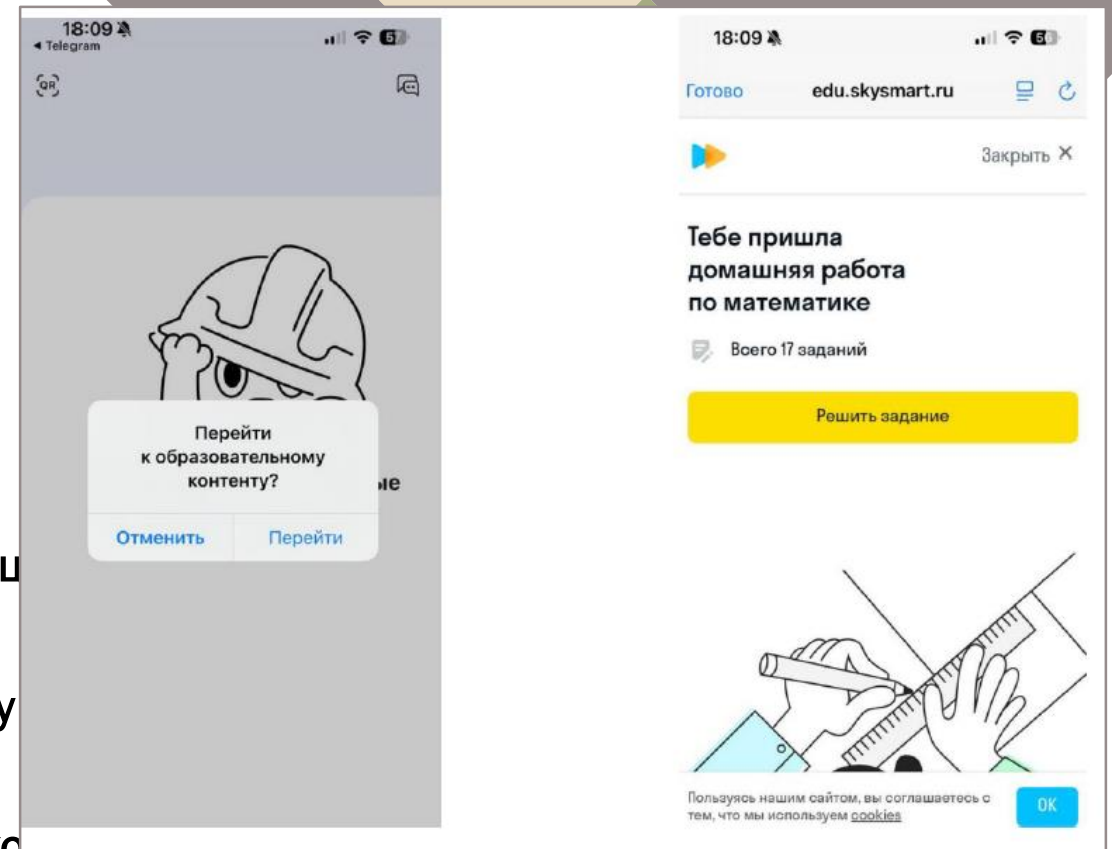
18:09
◂ Telegram
57

Перейти к образовательному контенту?

Отменить Перейти

ые

ш

у

с

18:09
56
Готово edu.skysmart.ru

Закрыть ✕

Тебе пришла домашняя работа по математике

Всего 17 заданий

Решить задание

Пользуясь нашим сайтом, вы соглашаетесь с тем, что мы используем cookies

OK